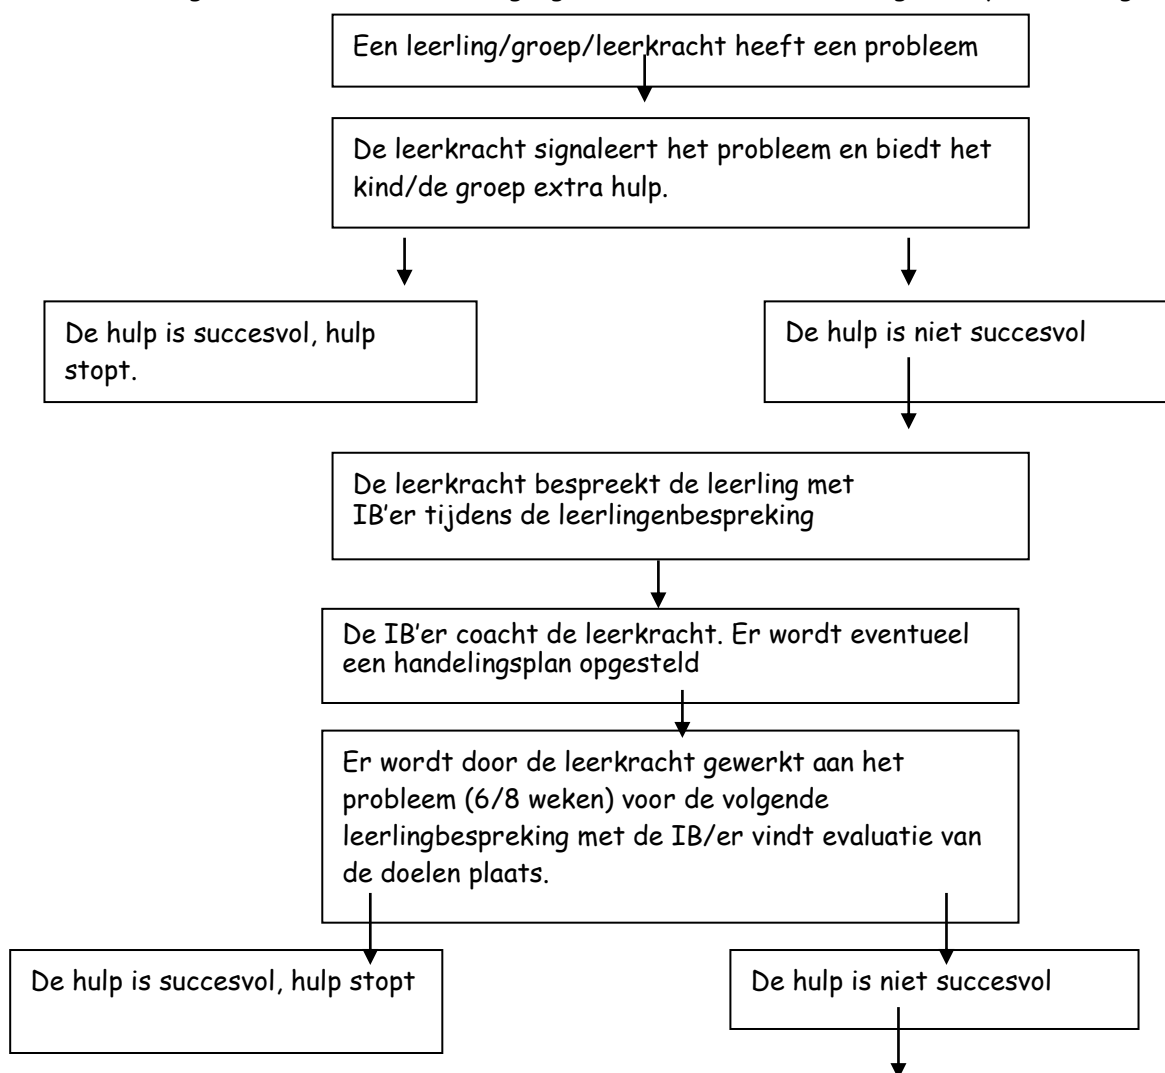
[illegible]

Een leerling/groep/leerkracht heeft een probleem

De leerkracht signaleert het probleem en biedt het kind/de groep extra hulp.

De hulp is succesvol, hulp stopt.

De hulp is niet succesvol

De leerkracht bespreekt de leerling met IB'er tijdens de leerlingenbespreking

De IB'er coacht de leerkracht. Er wordt eventueel een handelingsplan opgesteld

Er wordt door de leerkracht gewerkt aan het probleem (6/8 weken) voor de volgende leerlingbespreking met de IB/er vindt evaluatie van de doelen plaats.

De hulp is succesvol, hulp stopt

De hulp is niet succesvol